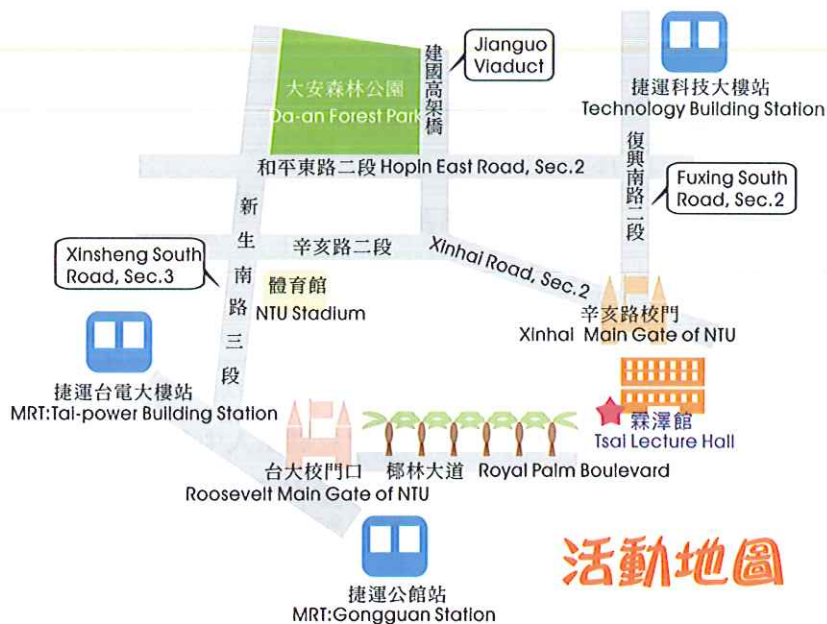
大安森林公園
Da-an Forest Park

建國高架橋

Jianguo Viaduct

捷運科技大樓站
Technology Building Station

和平東路二段 Hopin East Road, Sec.2

復興南路二段

Fuxing South Road, Sec.2

新生南路三段

辛亥路二段

Xinhai Road, Sec.2

Xinsheng South Road, Sec.3

體育館
NTU Stadium

辛亥路校門
Xinhai Main Gate of NTU

捷運台電大樓站
MRT:Tai-power Building Station

霖澤館
Tsai Lecture Hall

台大校門口
Roosevelt Main Gate of NTU

椰林大道 Royal Palm Boulevard

活動地圖

捷運公館站
MRT:Gongguan Station